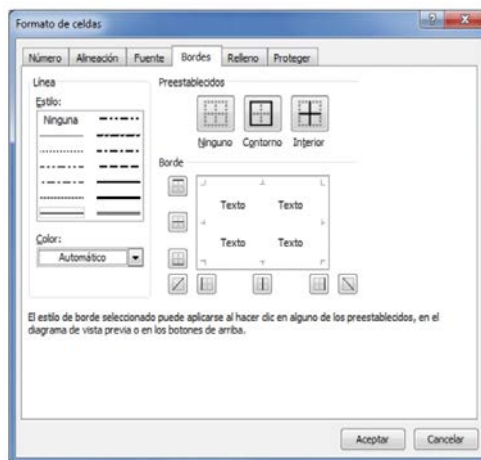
Formato de celdas

Número | Alineación | Fuente | Bordes | Relleno | Proteger

Línea
Estilo:
Ninguna

Color:
Automático

Preestablecidos
Ninguno Contorno Interior

Borde
Texto Texto
Texto Texto

El estilo de borde seleccionado puede aplicarse al hacer clic en alguno de los preestablecidos, en el diagrama de vista previa o en los botones de arriba.

Aceptar Cancelar